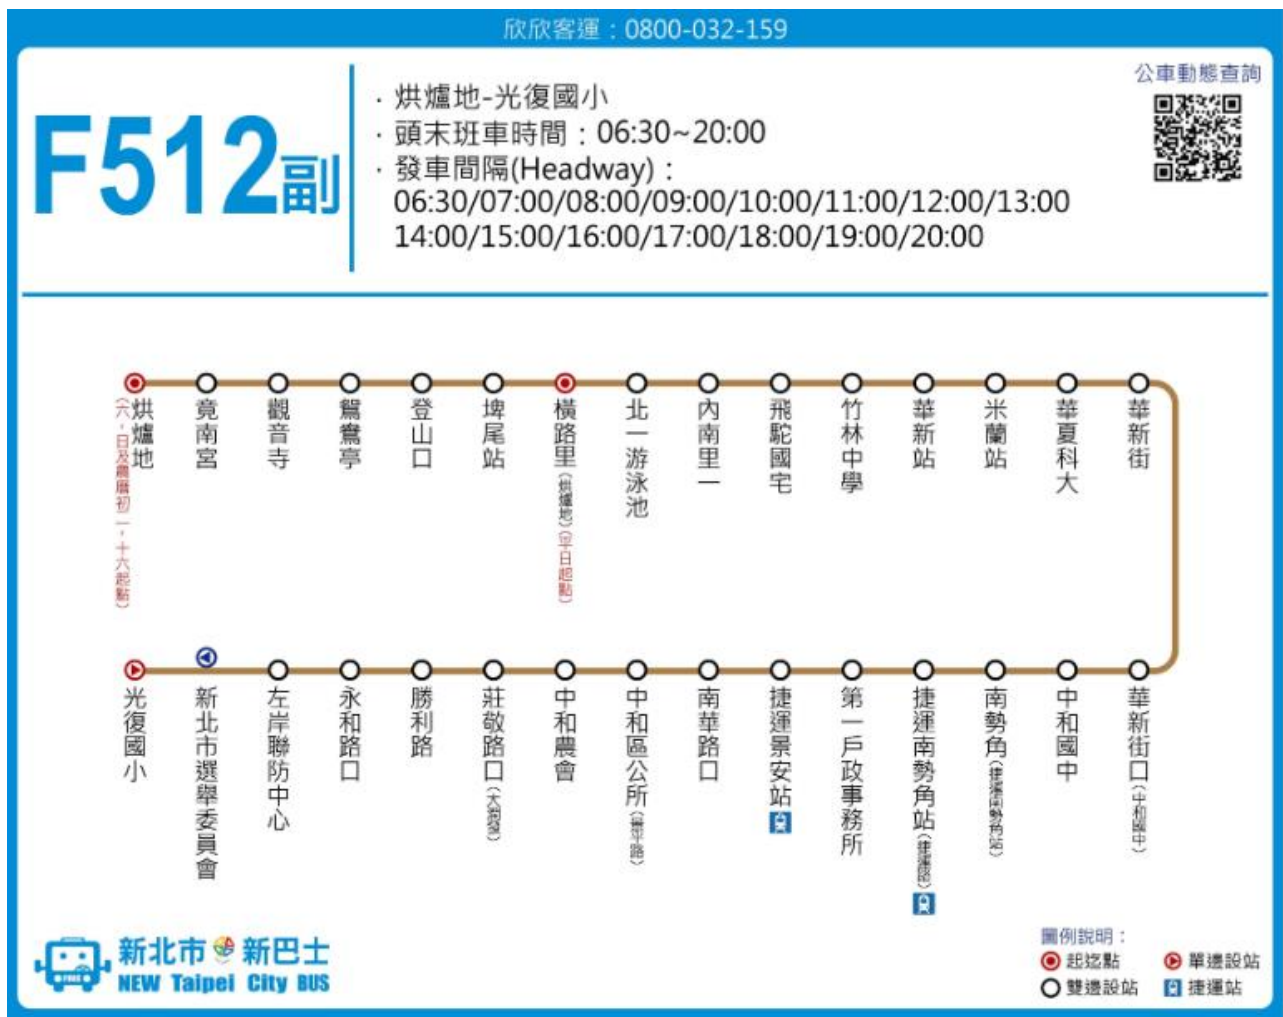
欣欣客運：0800-032-159

F512副

· 烘爐地-光復國小
· 頭末班車時間：06:30~20:00
· 發車間隔(Headway)：
06:30/07:00/08:00/09:00/10:00/11:00/12:00/13:00
14:00/15:00/16:00/17:00/18:00/19:00/20:00

公車動態查詢

烘爐地（六、日及農曆初一、十六起點）
竟南宮
觀音寺
鴛鴦亭
登山口
埤尾站
橫路里（烘爐地）（平日起點）
北一游泳池
內南里一
飛駝國宅
竹林中學
華新站
米蘭站
華夏科大
華新街

光復國小
新北市選舉委員會
左岸聯防中心
永和路口
勝利路
莊敬路口（大勇街）
中和農會
中和區公所（景平路）
南華路口
捷運景安站
第一戶政事務所
捷運南勢角站（捷運路）
南勢角（捷運南勢角站）
中和國中
華新街口（中和國中）

新北市新巴士
NEW Taipei City BUS

圖例說明：
起迄點
單邊設站
雙邊設站
捷運站